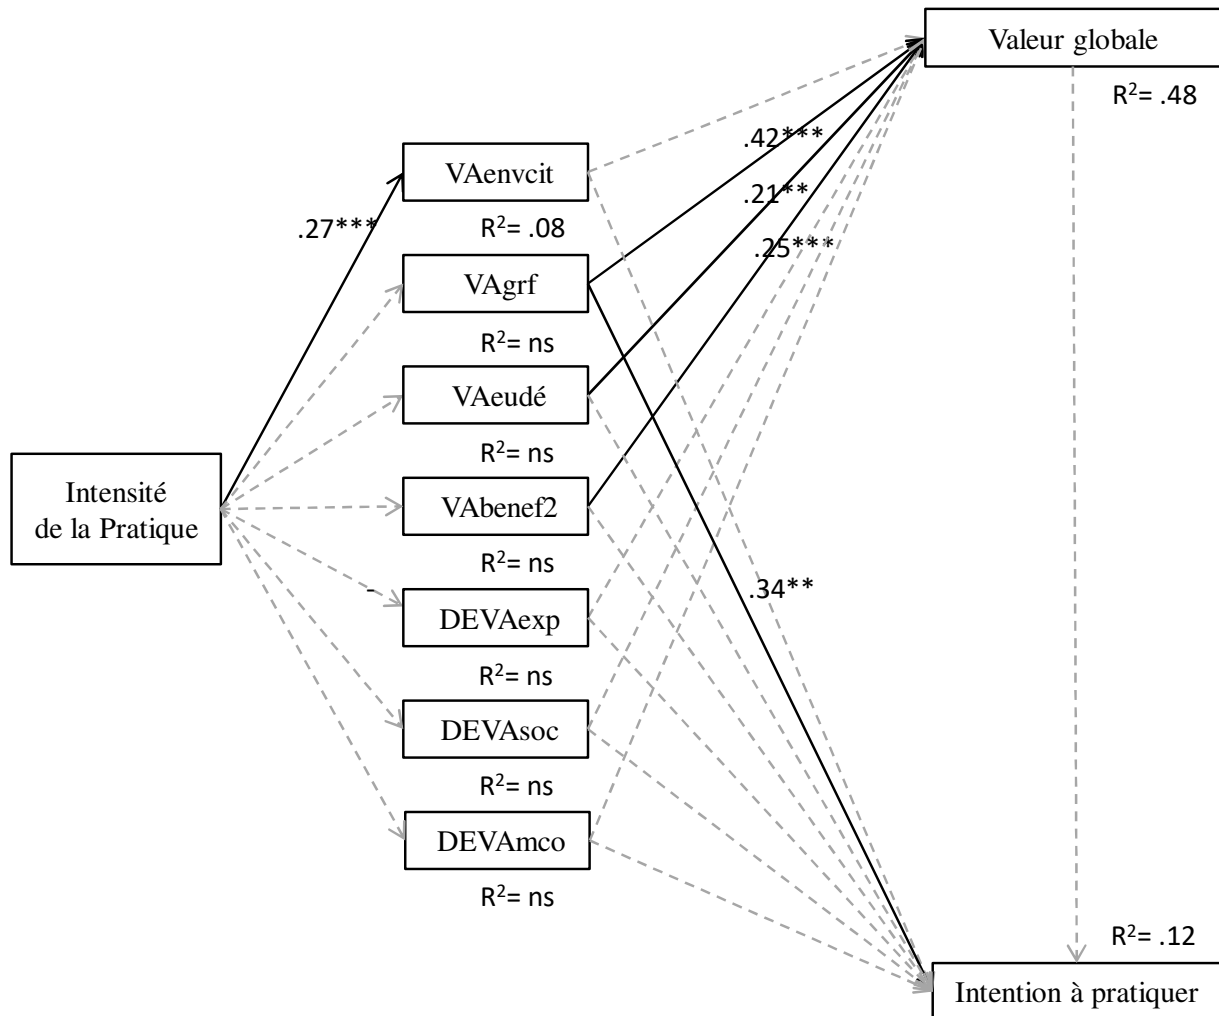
Valeur globale

$R^2$= .48

VAenvcit

.42***

.21**

.27***

$R^2$= .08

VAgrf

.25***

$R^2$= ns

VAeudé

$R^2$= ns

Intensité de la Pratique

VAbenef2

$R^2$= ns

.34**

DEVAexp

$R^2$= ns

DEVAsoc

$R^2$= ns

DEVAmco

$R^2$= ns

$R^2$= .12

Intention à pratiquer